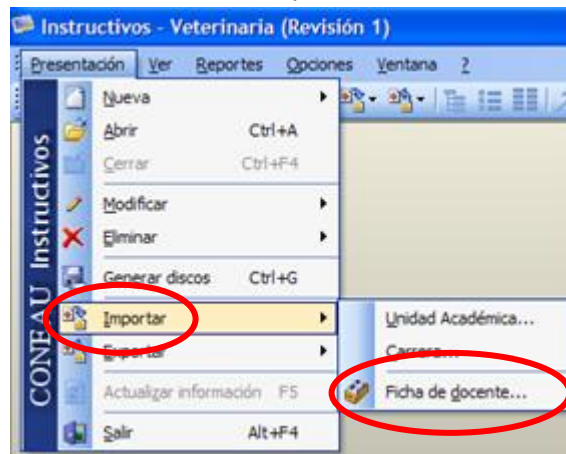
Instructivos - Veterinaria (Revisión 1)

Presentación Ver Reportes Opciones Ventana ?

CONEAU Instructivos

Nueva
Abrir Ctrl+A
Cerrar Ctrl+F4
Modificar
Eliminar
Generar discos Ctrl+G
Importar
Exportar
Actualizar información F5
Salir Alt+F4

Unidad Académica...
Carrera...
Ficha de docente...